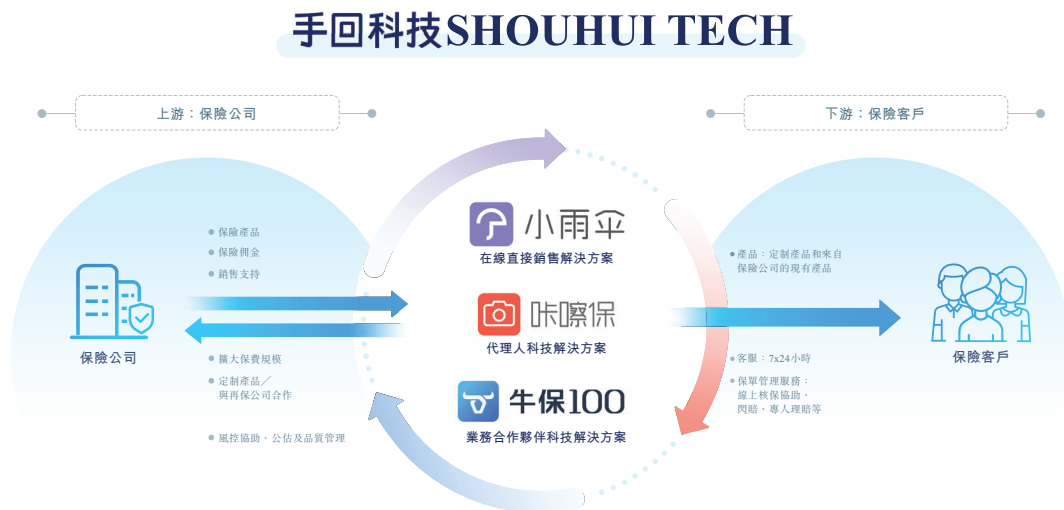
手回科技SHOUHUI TECH

上游：保險公司

下游：保險客戶

保險公司

• 保險產品
• 保險佣金
• 銷售支持

• 擴大保費規模
• 定制產品／與再保公司合作

• 風控協助、公估及品質管理

小雨伞
在線直接銷售解決方案

咔嚓保
代理人科技解決方案

牛保100
業務合作夥伴科技解決方案

• 產品：定制產品和來自保險公司的現有產品

• 客服：7x24小時

• 保單管理服務：線上核保協助、閃賠、專人理賠等

保險客戶